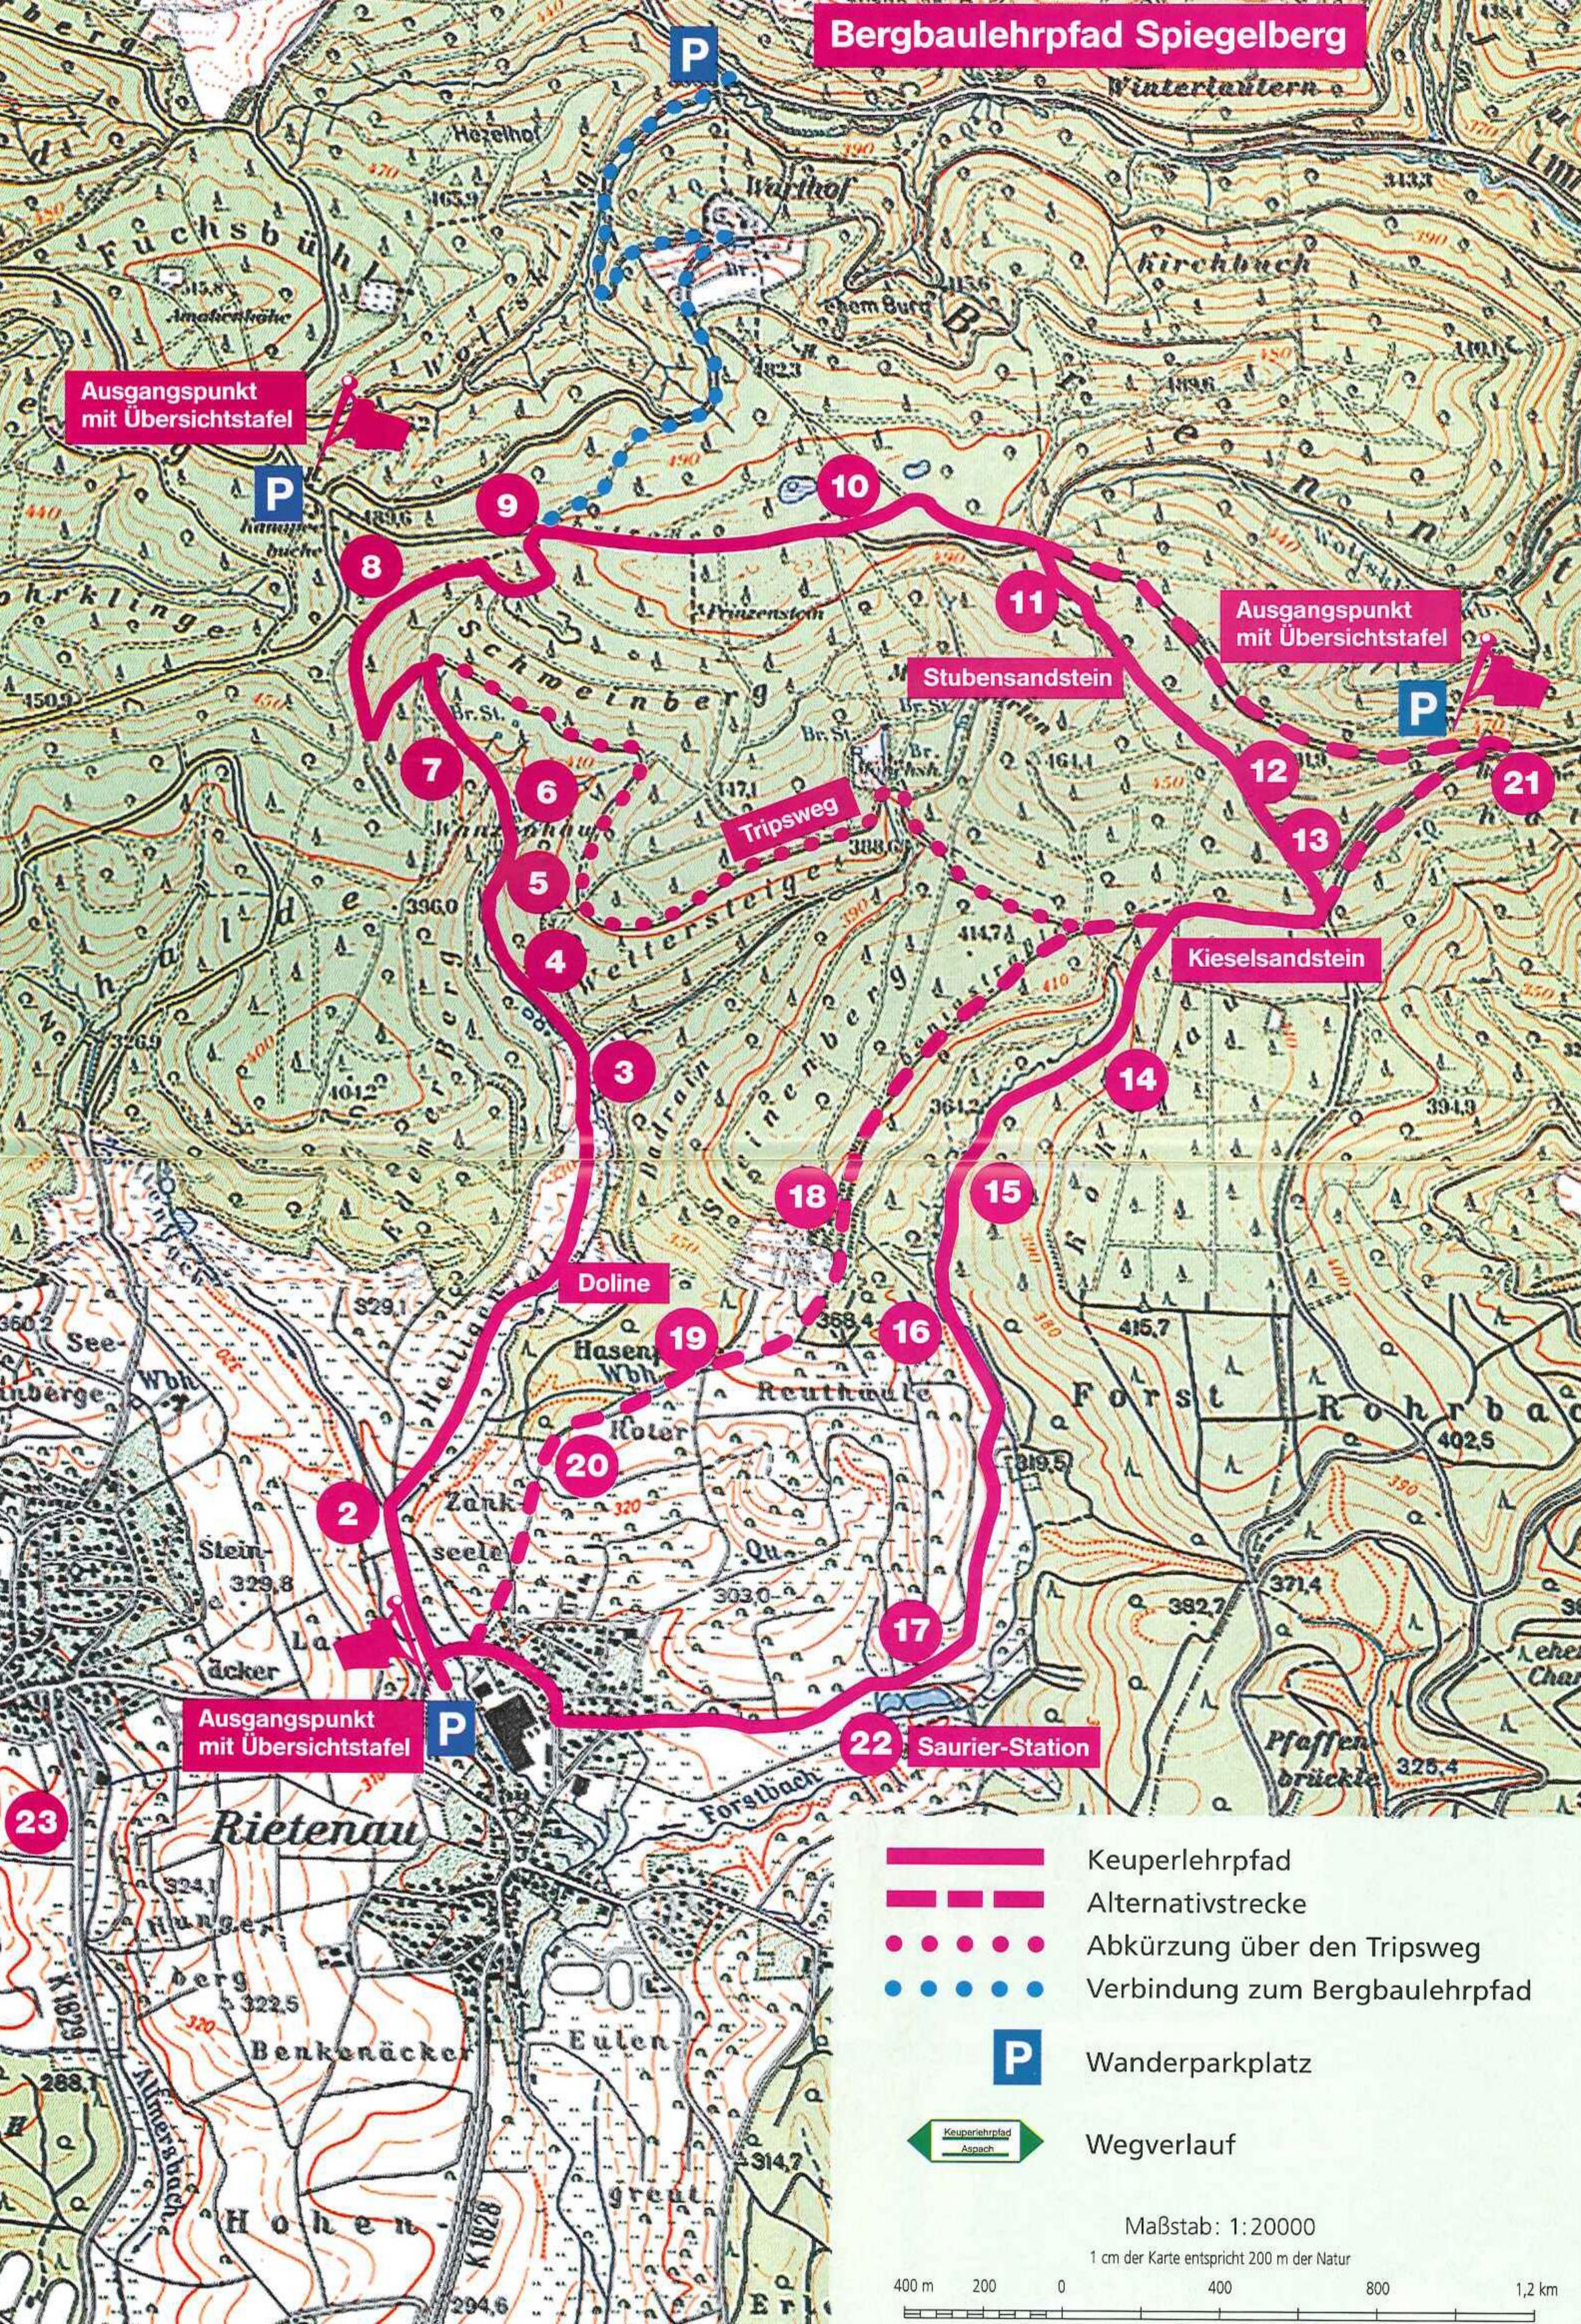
Bergbaulehrpfad Spiegelberg

P

Winterlautern

Hezelhof

Warthof

Kirchbach

Fuchsbühl

Amaleinhöhe

Ausgangspunkt mit Übersichtstafel

P

Kanapee buche

9

10

8

11

Stubensandstein

Ausgangspunkt mit Übersichtstafel

P

Schweinberg

7

6

12

21

Tripsweg

5

13

4

Kieselsandstein

3

14

18

15

Doline

19

16

2

20

Reuthäule

17

Ausgangspunkt mit Übersichtstafel

P

22

Saurier-Station

23

Rietenau

Forst Rohrbach

Pfaffenbrückle

Benkenäcker

Eulen

Hohen

K 1829

K 1828

| Keuperlehrpfad |
| Alternativstrecke |
| Abkürzung über den Tripsweg |
| Verbindung zum Bergbaulehrpfad |
| Wanderparkplatz |
| Wegverlauf |

Keuperlehrpfad Aspach

Maßstab: 1:20000

1 cm der Karte entspricht 200 m der Natur

400 m 200 0 400 800 1,2 km